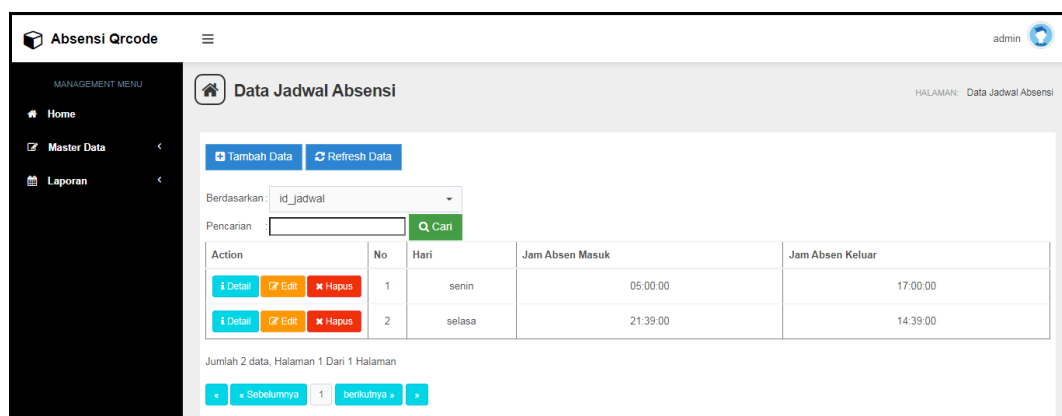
Absensi Qrcode

admin

MANAGEMENT MENU

Home

Master Data

Laporan

Data Jadwal Absensi

HALAMAN: Data Jadwal Absensi

Tambah Data Refresh Data

Berdasarkan : id_jadwal

Pencarian :

Q Cari

| Action | No | Hari | Jam Absen Masuk | Jam Absen Keluar |
|---|---|---|---|---|
| i Detail Edit Hapus | 1 | senin | 05:00:00 | 17:00:00 |
| i Detail Edit Hapus | 2 | selasa | 21:39:00 | 14:39:00 |

Jumlah 2 data, Halaman 1 Dari 1 Halaman

« « Sebelumnya 1 berikutnya » »